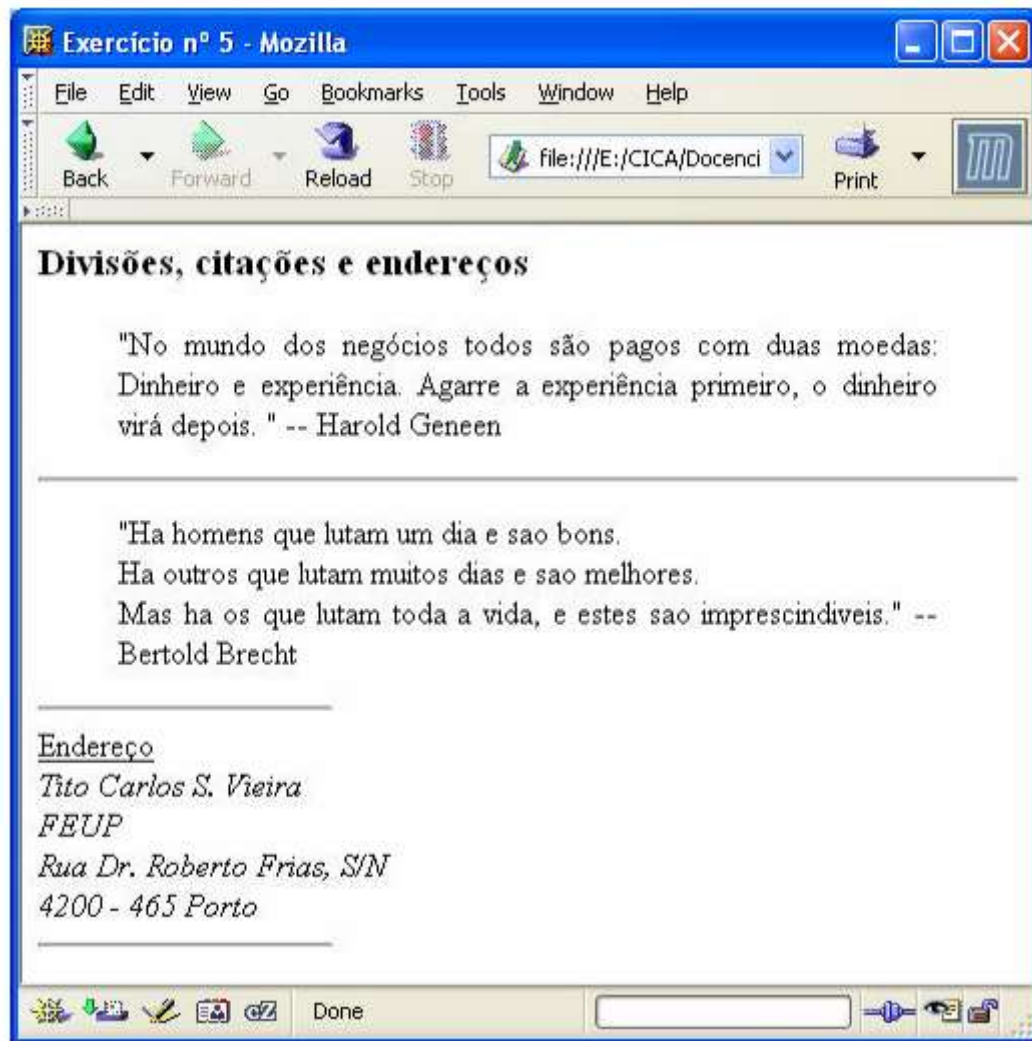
Exercício nº 5 - Mozilla

File Edit View Go Bookmarks Tools Window Help

Back Forward Reload Stop file:///E:/CICA/Docenci Print

Divisões, citações e endereços

"No mundo dos negócios todos são pagos com duas moedas: Dinheiro e experiência. Agarre a experiência primeiro, o dinheiro virá depois. " -- Harold Geneen

"Ha homens que lutam um dia e sao bons.
Ha outros que lutam muitos dias e sao melhores.
Mas ha os que lutam toda a vida, e estes sao imprescindiveis." -- Bertold Brecht

Endereço
Tito Carlos S. Vieira
FEUP
Rua Dr. Roberto Frias, S/N
4200 - 465 Porto

Done